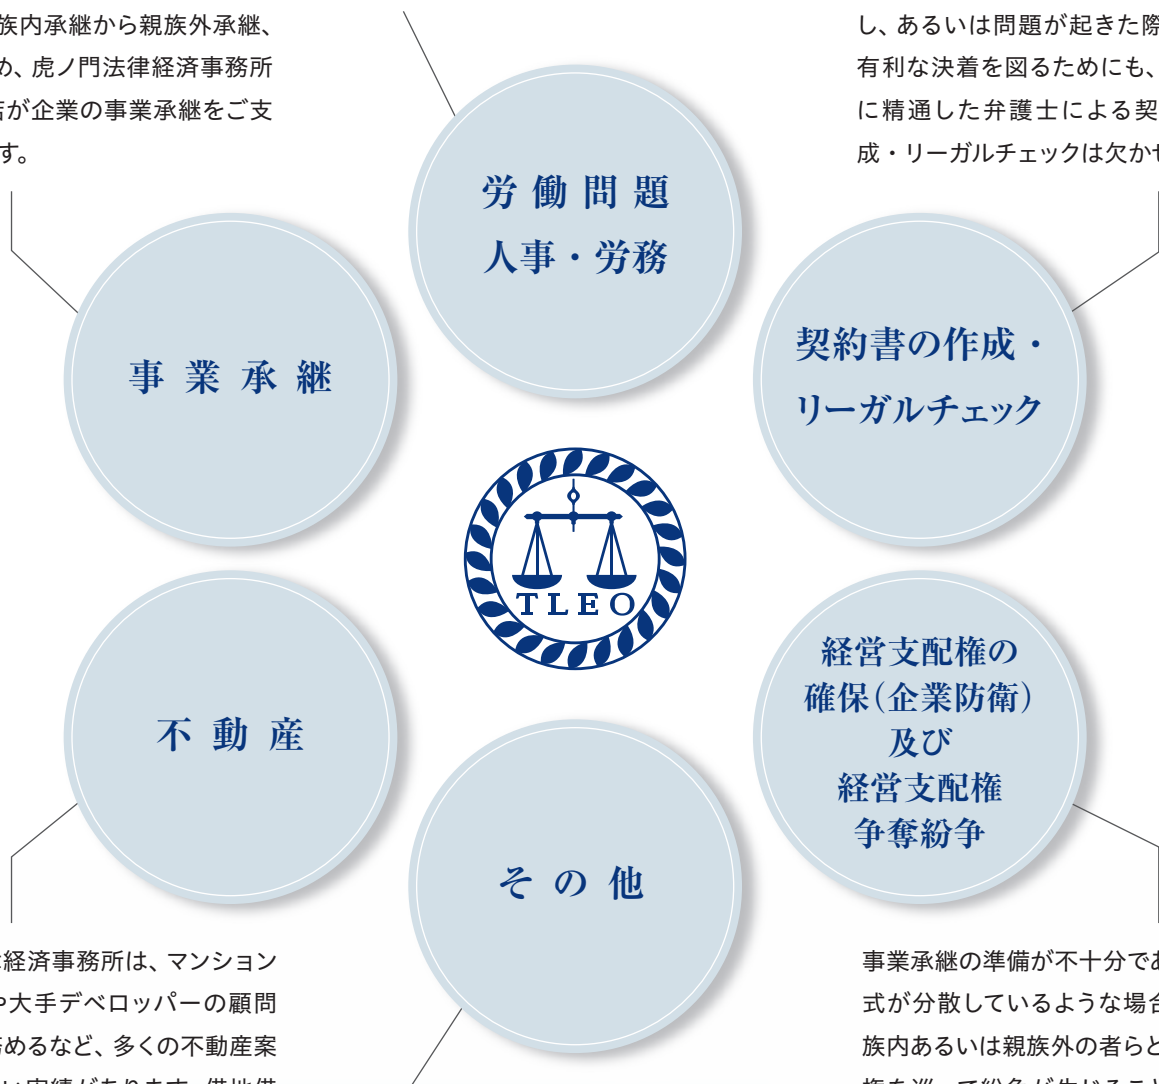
族内承継から親族外承継、め、虎ノ門法律経済事務所術が企業の事業承継をご支す。

し、あるいは問題が起きた際有利な決着を図るためにも、に精通した弁護士による契成・リーガルチェックは欠かせ

労働問題
人事・労務

事業承継

契約書の作成・
リーガルチェック

TLEO

不動産

経営支配権の
確保(企業防衛)
及び
経営支配権
争奪紛争

その他

経済事務所は、マンション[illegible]大手デベロッパーの顧問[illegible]めるなど、多くの不動産案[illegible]

事業承継の準備が不十分で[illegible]式が分散しているような場合族内あるいは親族外の者らと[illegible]